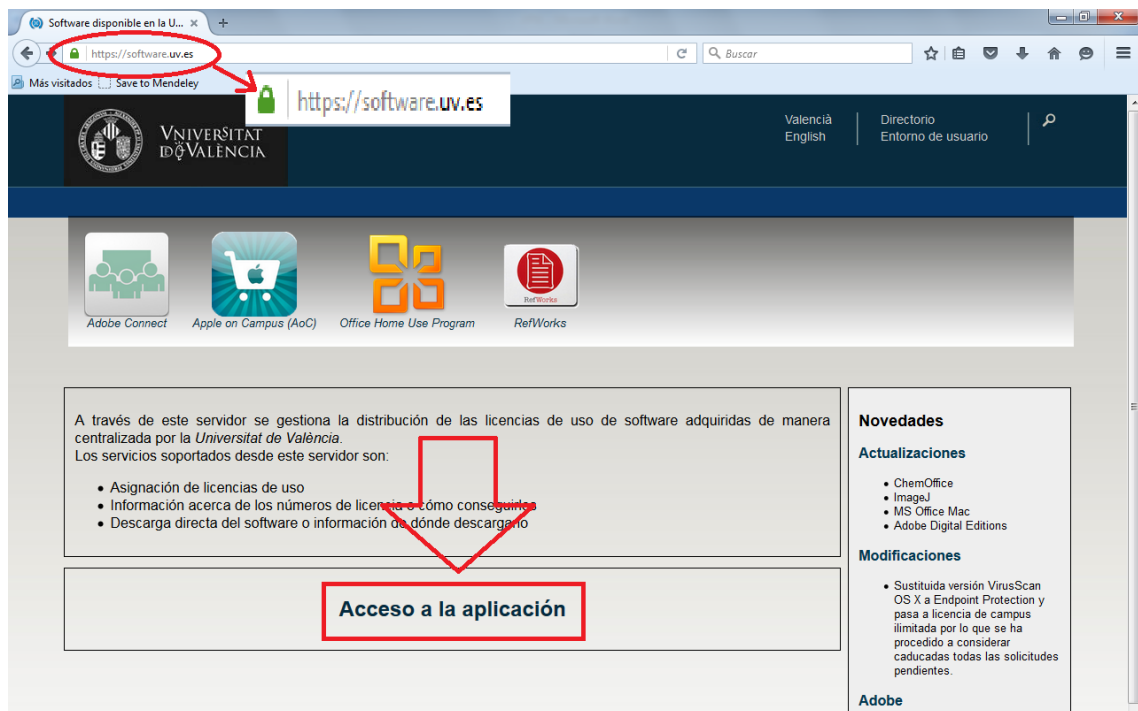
Software disponible en la U... ×

https://software.uv.es

Buscar

Más visitados   Save to Mendeley

https://software.uv.es

VNIVERSITAT DE VALÈNCIA

Valencià
English

Directorio
Entorno de usuario

Adobe Connect   Apple on Campus (AoC)   Office Home Use Program   RefWorks

A través de este servidor se gestiona la distribución de las licencias de uso de software adquiridas de manera centralizada por la *Universitat de València*.
Los servicios soportados desde este servidor son:

- Asignación de licencias de uso
- Información acerca de los números de licencia o cómo conseguirlos
- Descarga directa del software o información de dónde descargarlo

Acceso a la aplicación

Novedades

Actualizaciones

- ChemOffice
- ImageJ
- MS Office Mac
- Adobe Digital Editions

Modificaciones

- Sustituida versión VirusScan OS X a Endpoint Protection y pasa a licencia de campus ilimitada por lo que se ha procedido a considerar caducadas todas las solicitudes pendientes.

Adobe